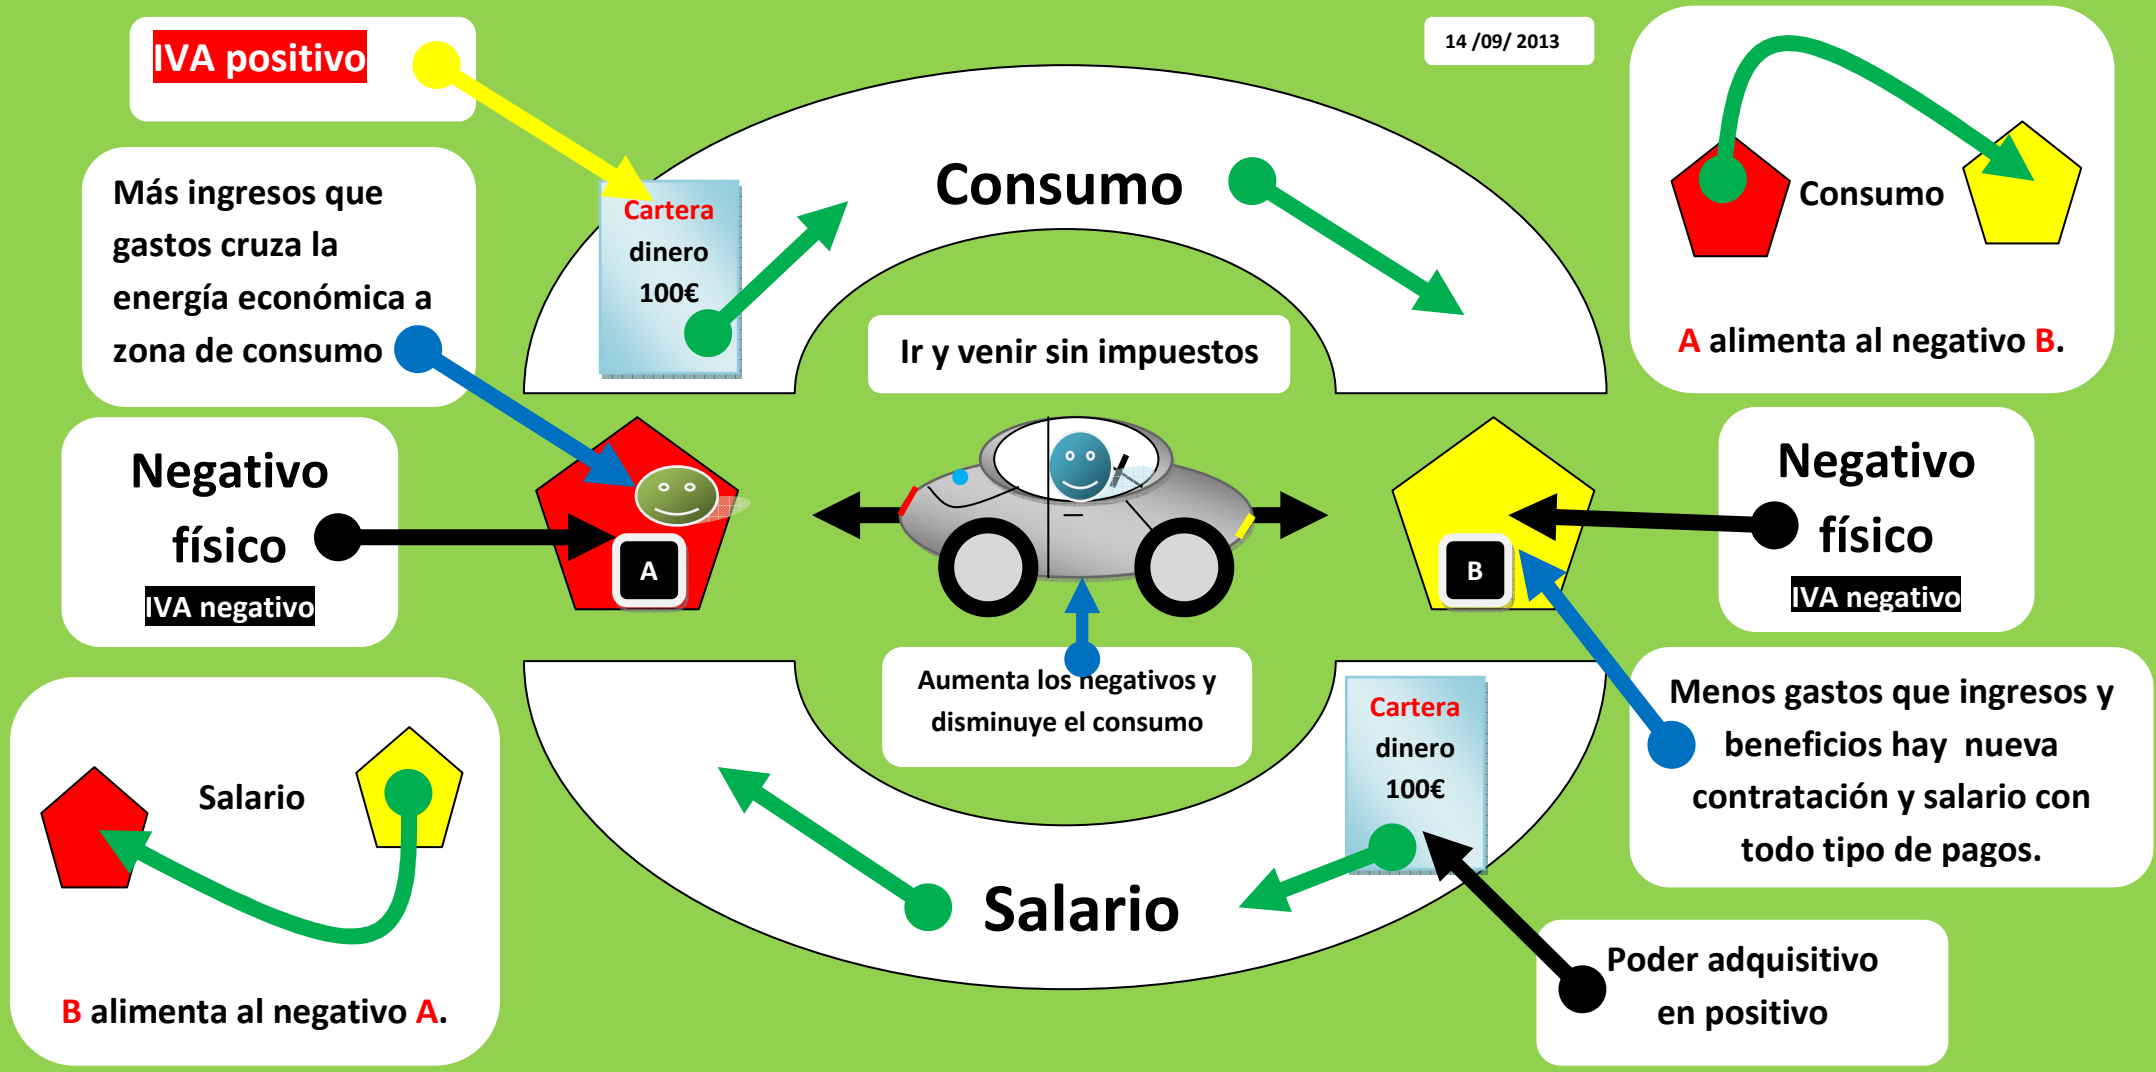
IVA positivo

14 /09/ 2013

Más ingresos que gastos cruza la energía económica a zona de consumo

Cartera dinero 100€

Consumo

Ir y venir sin impuestos

Consumo

A alimenta al negativo B.

Negativo físico
IVA negativo

A

B

Negativo físico
IVA negativo

Aumenta los negativos y disminuye el consumo

Cartera dinero 100€

Menos gastos que ingresos y beneficios hay nueva contratación y salario con todo tipo de pagos.

Salario

Salario

B alimenta al negativo A.

Poder adquisitivo en positivo